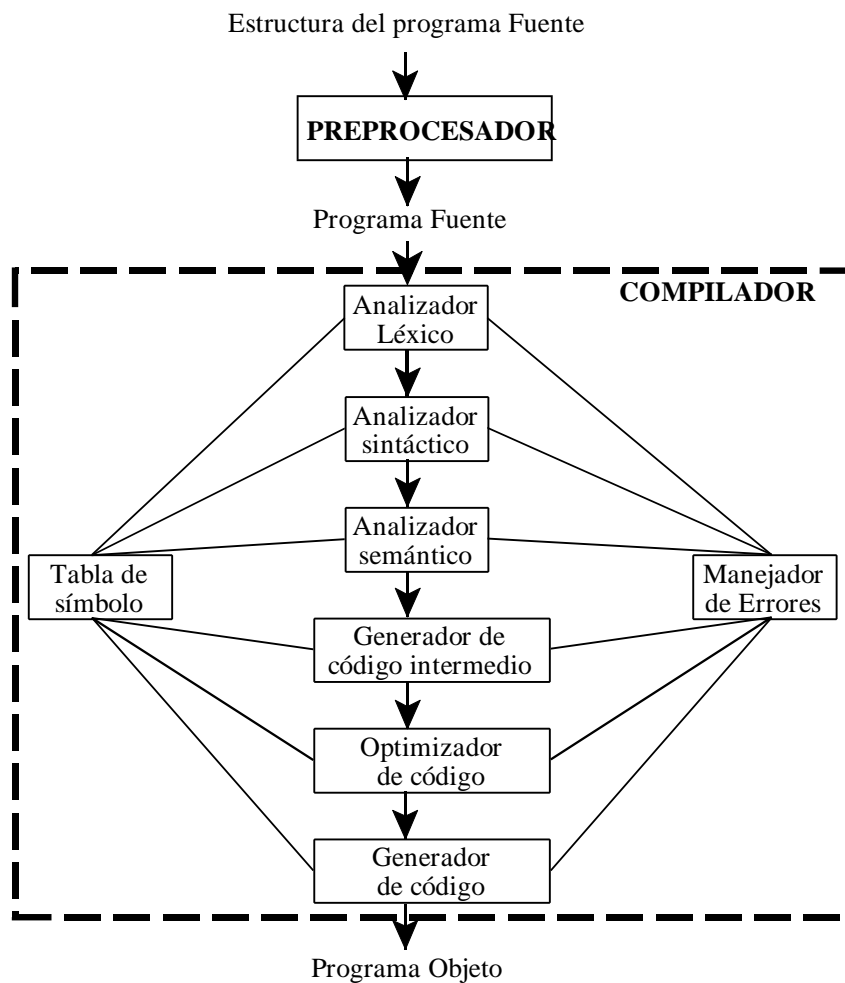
Estructura del programa Fuente

PREPROCESADOR

Programa Fuente

COMPILADOR

Analizador Léxico

Analizador sintáctico

Analizador semántico

Tabla de símbolo

Manejador de Errores

Generador de código intermedio

Optimizador de código

Generador de código

Programa Objeto